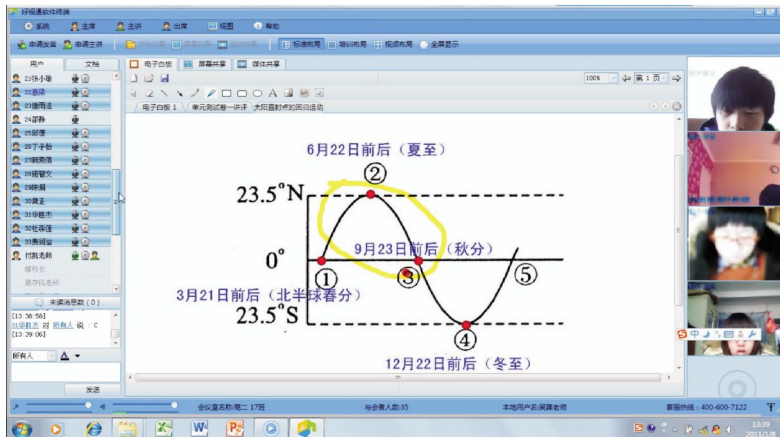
好视通云会议系统

系统 主席 主讲 出席 视图 帮助

申请发言 申请主讲 标准布局 培训布局 视频布局 全屏显示

用户 文档

21张小雅
22姜琪
23谢雨洁
24邵静
25胡雯
26丁子怡
27郭凯雨
28胡慧文
29陈娟
30黄正
31张晓杰
32杜泰莲
33唐丽莹
付凯老师
校长

未读消息数(0)

[13:38:58]
[13:39:06]

所有人

发送

电子白板 屏幕共享 媒体共享

100% 第1页

电子白板1 单元测试卷一讲评 太阳直射点的回归运动

6月22日前后（夏至）

②

$23.5^\circ N$

$0^\circ$

9月23日前后（秋分）

①

③

⑤

3月21日前后（北半球春分）

$23.5^\circ S$

④

12月22日前后（冬至）

会议室名称:高二17班 与会者人数:35 本地用户名:吴萍老师 客服热线:400-600-7122

13:39